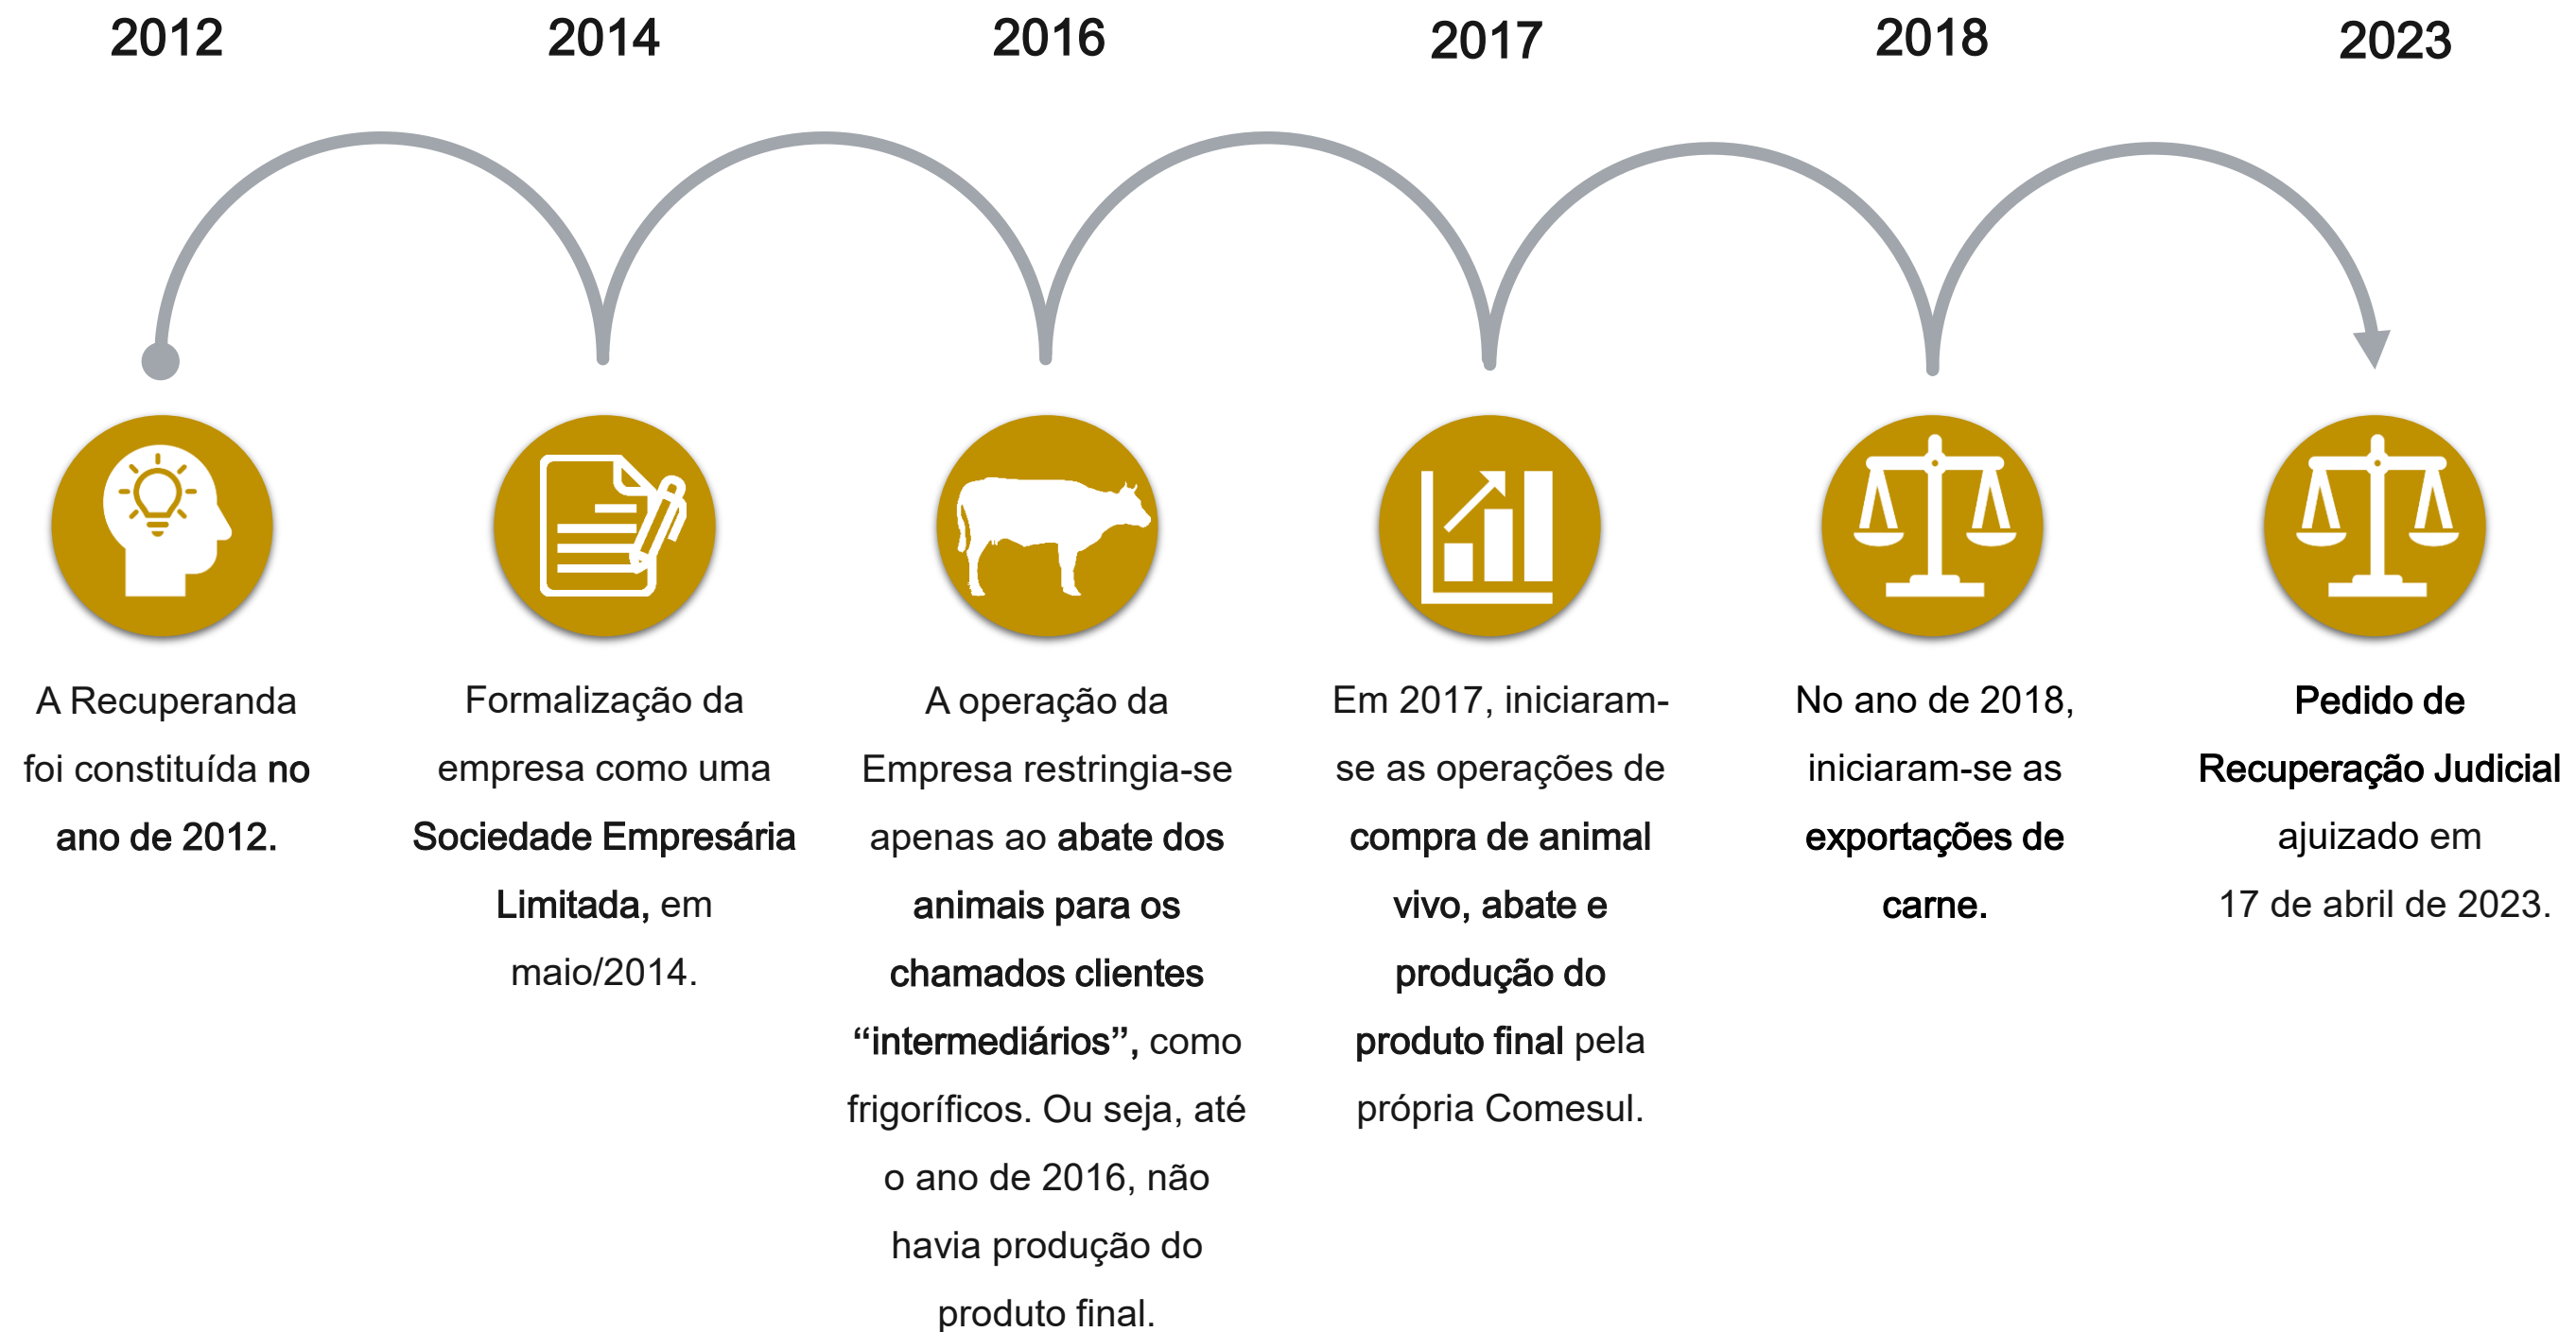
2012

A Recuperanda foi constituída no ano de 2012.

2014

Formalização da empresa como uma Sociedade Empresária Limitada, em maio/2014.

2016

A operação da Empresa restringia-se apenas ao abate dos animais para os chamados clientes "intermediários", como frigoríficos. Ou seja, até o ano de 2016, não havia produção do produto final.

2017

Em 2017, iniciaram-se as operações de compra de animal vivo, abate e produção do produto final pela própria Comesul.

2018

No ano de 2018, iniciaram-se as exportações de carne.

2023

Pedido de Recuperação Judicial ajuizado em 17 de abril de 2023.